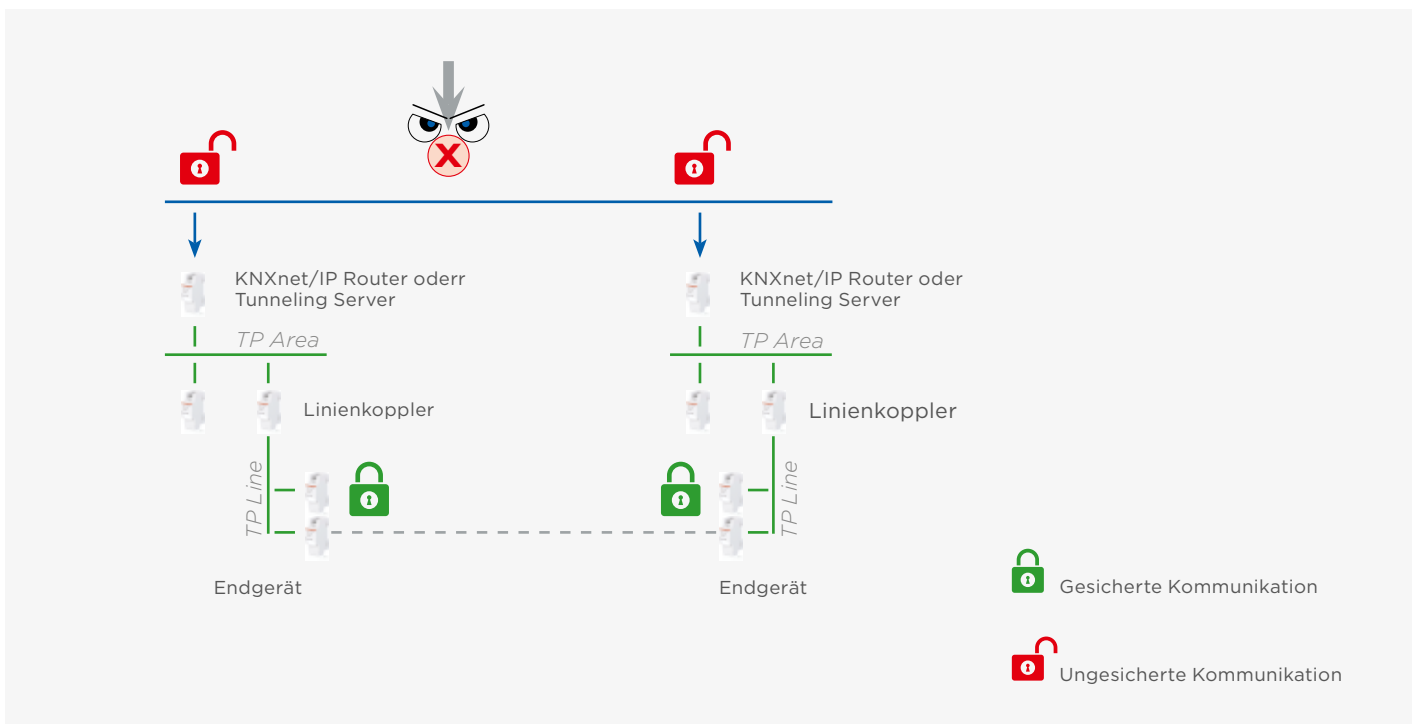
KNXnet/IP Router oderr Tunneling Server

KNXnet/IP Router oder Tunneling Server

TP Area

TP Area

Linienkoppler

Linienkoppler

TP Line

TP Line

Endgerät

Endgerät

Gesicherte Kommunikation

Ungesicherte Kommunikation